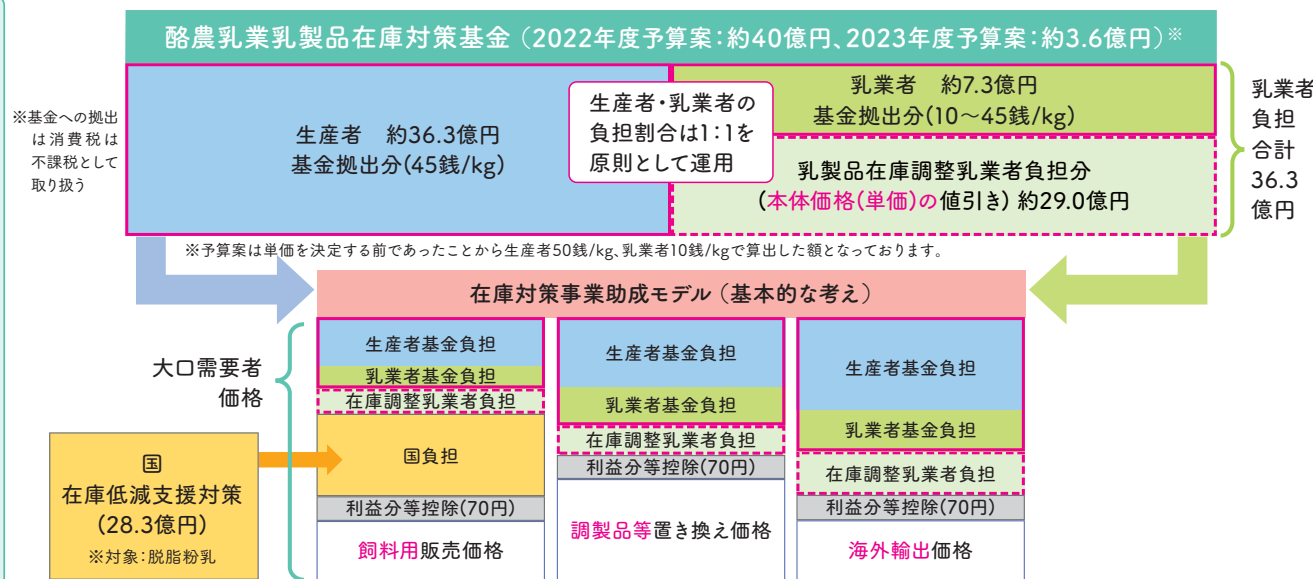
酪農乳業乳製品在庫対策基金（2022年度予算案：約40億円、2023年度予算案：約3.6億円）※

※基金への拠出は消費税は不課税として取り扱う

生産者　約36.3億円
基金拠出分(45銭/kg)

生産者・乳業者の負担割合は1:1を原則として運用

乳業者　約7.3億円
基金拠出分(10～45銭/kg)

乳製品在庫調整乳業者負担分
（本体価格(単価)の値引き）約29.0億円

乳業者負担合計36.3億円

※予算案は単価を決定する前であったことから生産者50銭/kg、乳業者10銭/kgで算出した額となっております。

在庫対策事業助成モデル（基本的な考え）

大口需要者価格

| 生産者基金負担 | 生産者基金負担 | 生産者基金負担 |
|---|---|---|
| 乳業者基金負担 | 乳業者基金負担 | 乳業者基金負担 |
| 在庫調整乳業者負担 | 在庫調整乳業者負担 | 在庫調整乳業者負担 |
| 国負担 | 利益分等控除(70円) | 利益分等控除(70円) |
| 利益分等控除(70円) | 調製品等置き換え価格 | 海外輸出価格 |
| 飼料用販売価格 | | |

国
在庫低減支援対策
（28.3億円）
※対象：脱脂粉乳